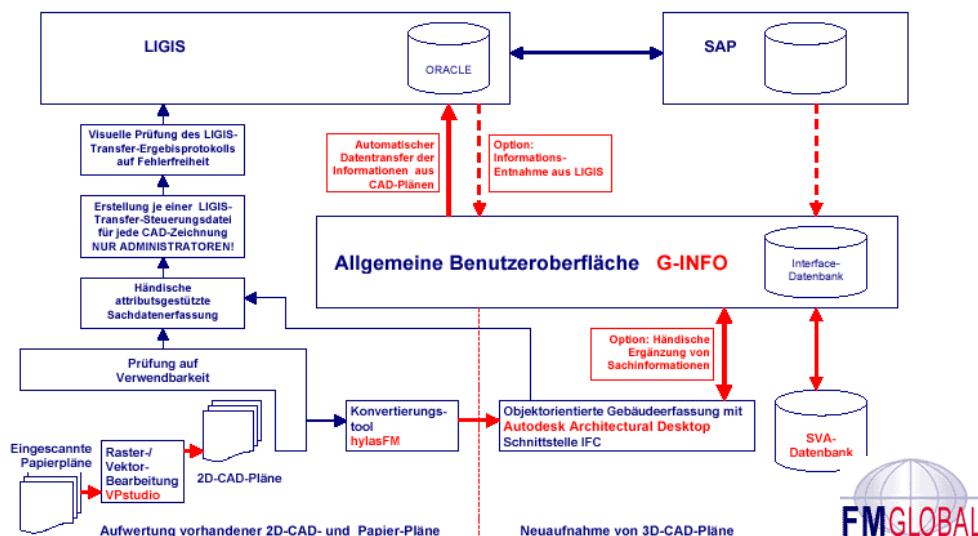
LIGIS

ORACLE

SAP

Visuelle Prüfung des LIGIS-Transfer-Ergebisprotokolls auf Fehlerfreiheit

Erstellung je einer LIGIS-Transfer-Steuerungsdatei für jede CAD-Zeichnung NUR ADMINISTRATOREN!

Händische attributsgestützte Sachdatenerfassung

Automatischer Datentransfer der Informationen aus CAD-Plänen

Option: Informations-Entnahme aus LIGIS

Allgemeine Benutzeroberfläche G-INFO

Interface-Datenbank

Prüfung auf Verwendbarkeit

Option: Händische Ergänzung von Sachinformationen

Eingescannte Papierpläne

Raster-/ Vektor-Bearbeitung VPstudio

2D-CAD-Pläne

Konvertierungs-tool hylasFM

Objektorientierte Gebäudeerfassung mit Autodesk Architectural Desktop Schnittstelle IFC

SVA-Datenbank

Aufwertung vorhandener 2D-CAD- und Papier-Pläne

Neuaufnahme von 3D-CAD-Pläne

FMGLOBAL